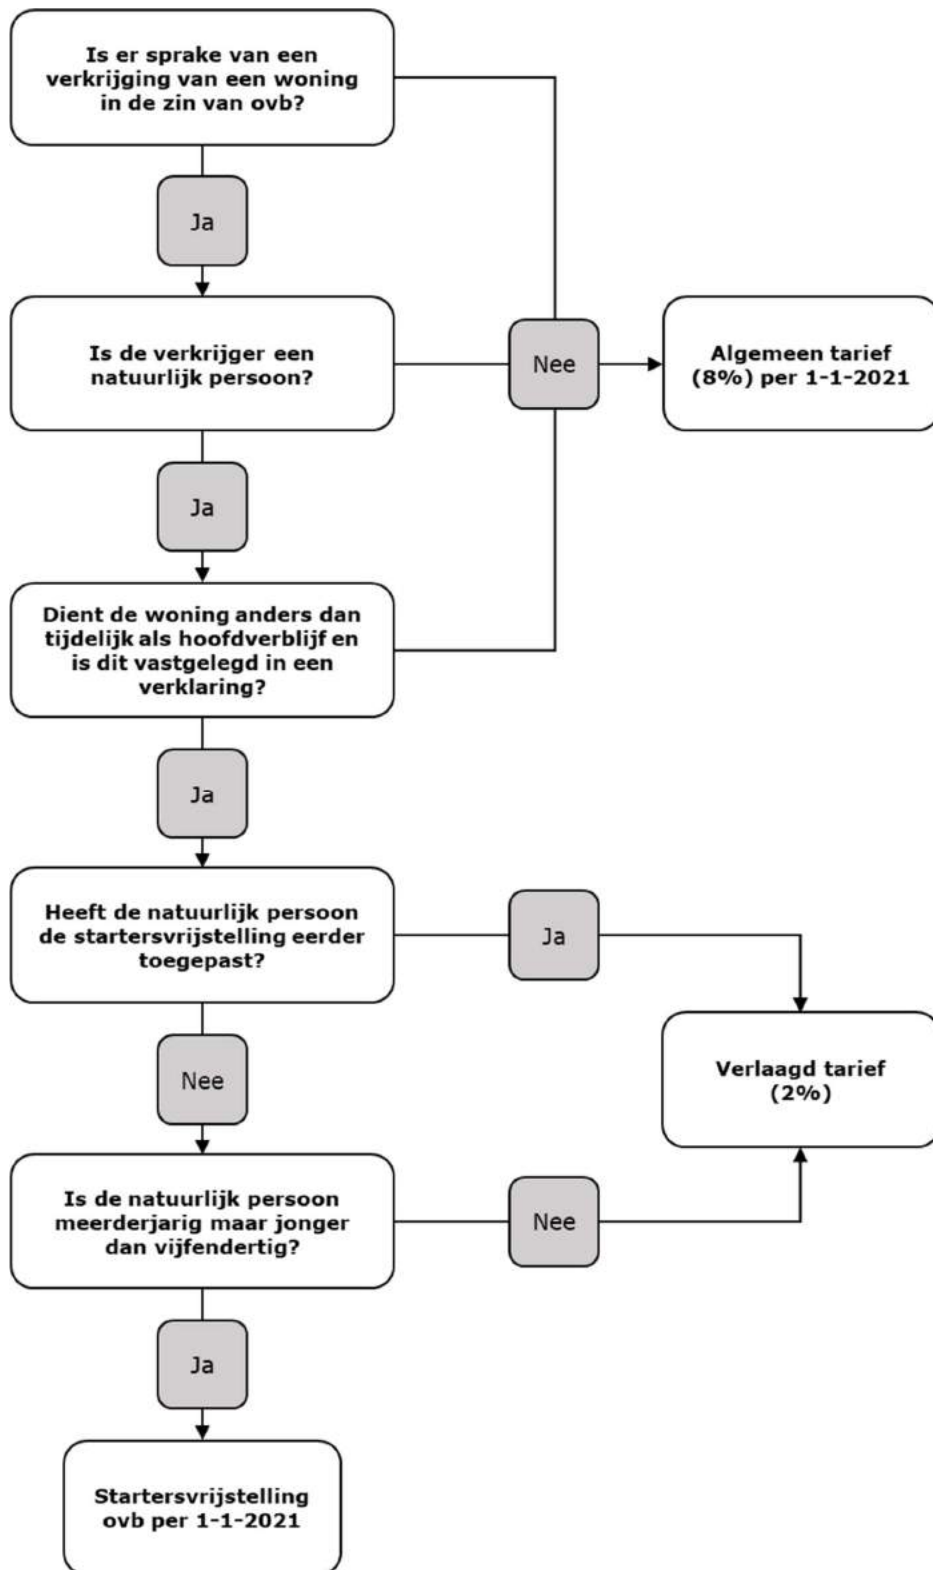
Is er sprake van een verkrijging van een woning in de zin van ovb?

Ja

Is de verkrijger een natuurlijk persoon?

Nee

Algemeen tarief (8%) per 1-1-2021

Ja

Dient de woning anders dan tijdelijk als hoofdverblijf en is dit vastgelegd in een verklaring?

Ja

Heeft de natuurlijk persoon de startersvrijstelling eerder toegepast?

Ja

Verlaagd tarief (2%)

Nee

Is de natuurlijk persoon meerderjarig maar jonger dan vijfendertig?

Nee

Ja

Startersvrijstelling ovb per 1-1-2021